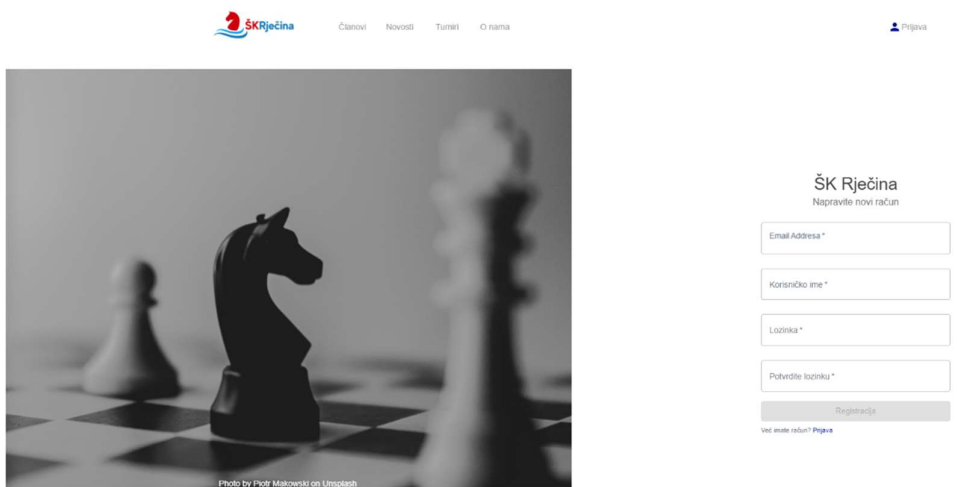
ŠKRječina

Članovi Novosti Turniri O nama

Prijava

Photo by Piotr Makowski on Unsplash

ŠK Rječina
Napravite novi račun

Email Addresa *

Korisničko ime *

Lozinka *

Potvrdite lozinku *

Registracija

Već imate račun? Prijava